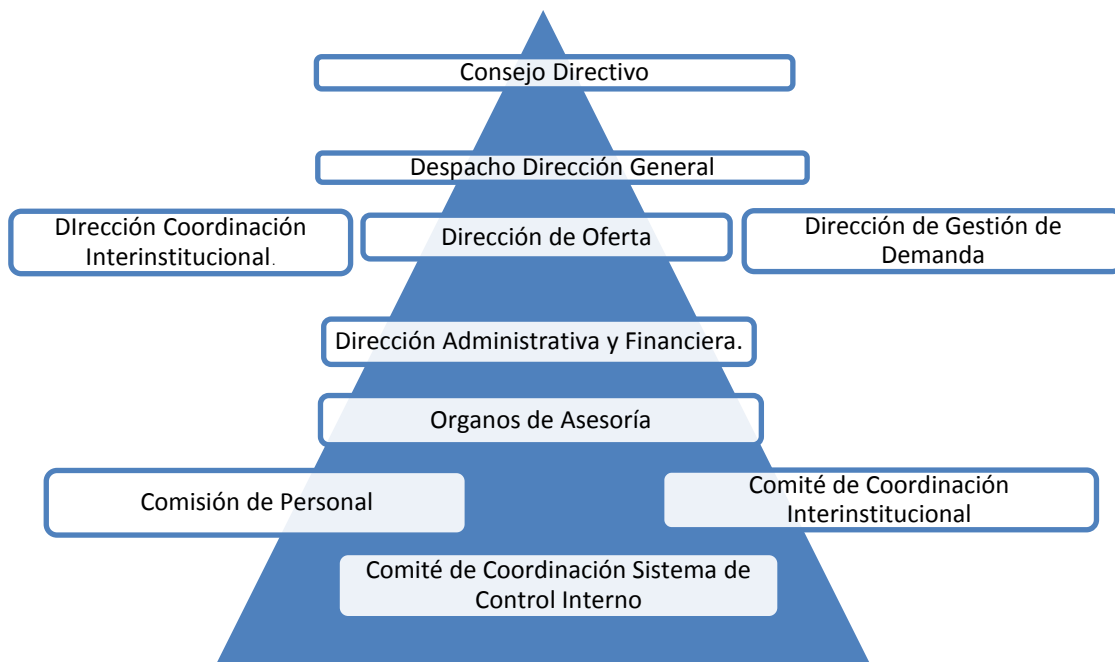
Consejo Directivo

Despacho Dirección General

DIrección Coordinación Interinstitucional.

Dirección de Oferta

Dirección de Gestión de Demanda

Dirección Administrativa y Financiera.

Organos de Asesoría

Comisión de Personal

Comité de Coordinación Interinstitucional

Comité de Coordinación Sistema de Control Interno